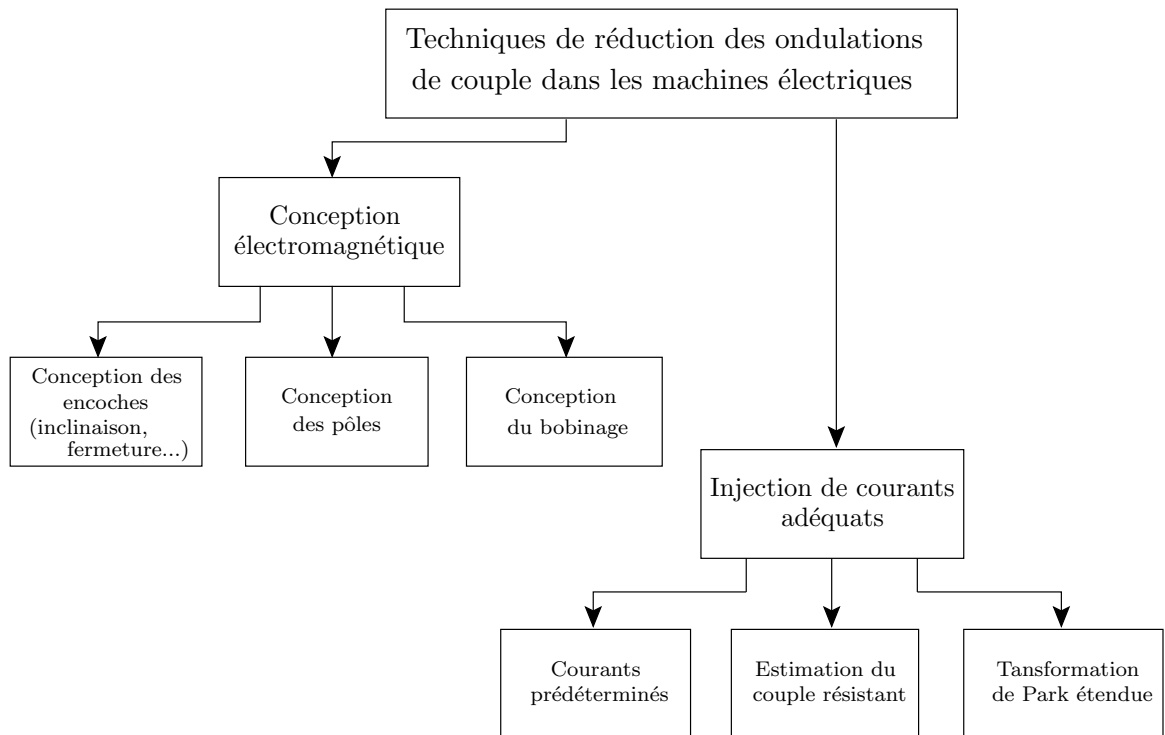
Techniques de réduction des ondulations de couple dans les machines électriques

Conception électromagnétique

Conception des encoches (inclinaison, fermeture...)

Conception des pôles

Conception du bobinage

Injection de courants adéquats

Courants prédéterminés

Estimation du couple résistant

Tansformation de Park étendue